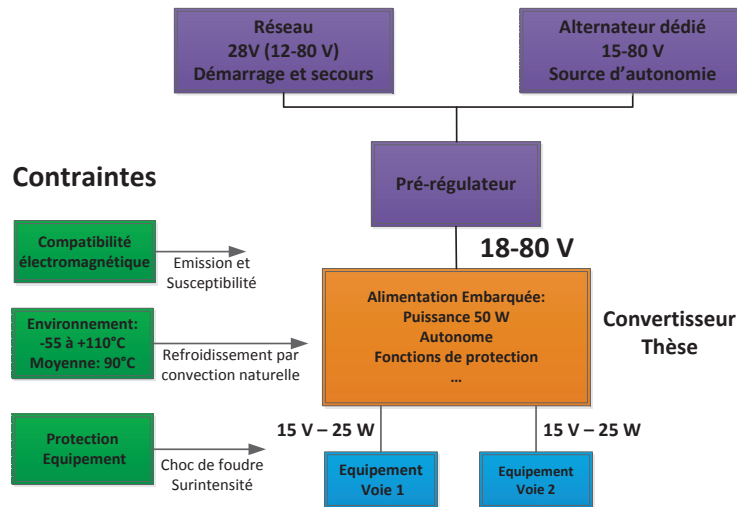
Réseau
28V (12-80 V)
Démarrage et secours

Alternateur dédié
15-80 V
Source d'autonomie

Contraintes

Pré-régulateur

18-80 V

Compatibilité électromagnétique

Emission et Susceptibilité

Environnement:
-55 à +110°C
Moyenne: 90°C

Refroidissement par convection naturelle

Alimentation Embarquée:
Puissance 50 W
Autonome
Fonctions de protection
...

Convertisseur Thèse

Protection Equipement

Choc de foudre
Surintensité

15 V – 25 W

15 V – 25 W

Equipement Voie 1

Equipement Voie 2